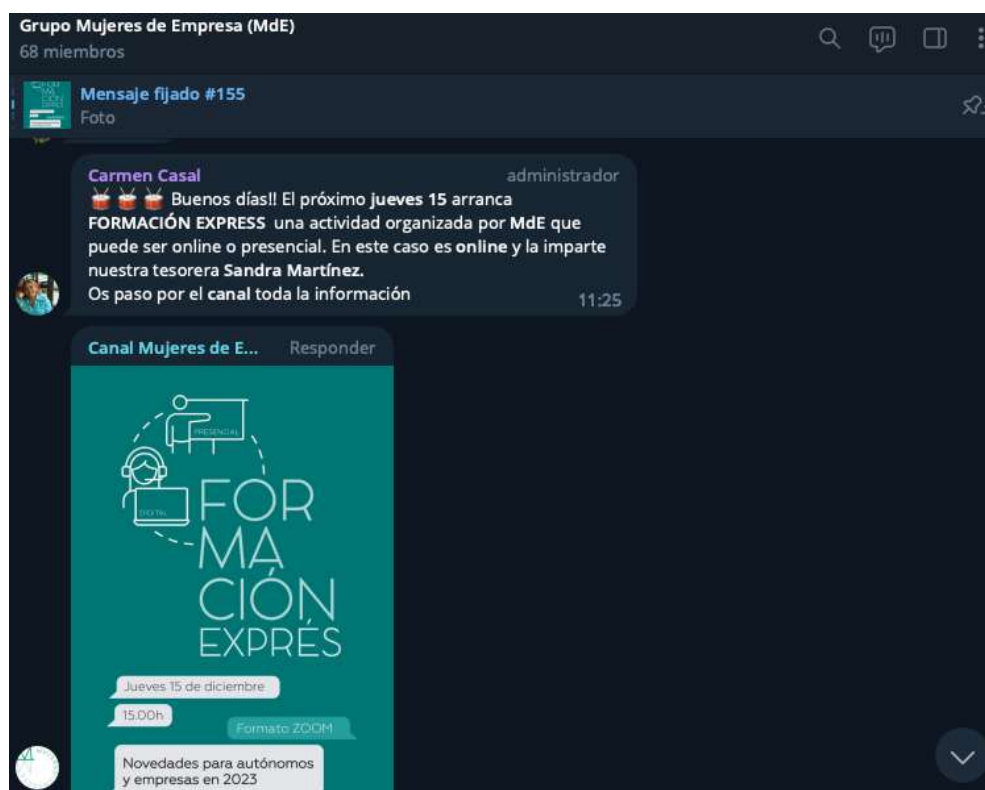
Grupo Mujeres de Empresa (MdE)
68 miembros

Mensaje fijado #155
Foto

Carmen Casal administrador
🥁🥁🥁 Buenos días!! El próximo jueves 15 arranca FORMACIÓN EXPRESS una actividad organizada por MdE que puede ser online o presencial. En este caso es online y la imparte nuestra tesorera Sandra Martínez.
Os paso por el canal toda la información 11:25

Canal Mujeres de E... Responder

PRESENCIAL
DIGITAL
FORMACIÓN EXPRÉS

Jueves 15 de diciembre
15.00h
Formato ZOOM
Novedades para autónomos y empresas en 2023